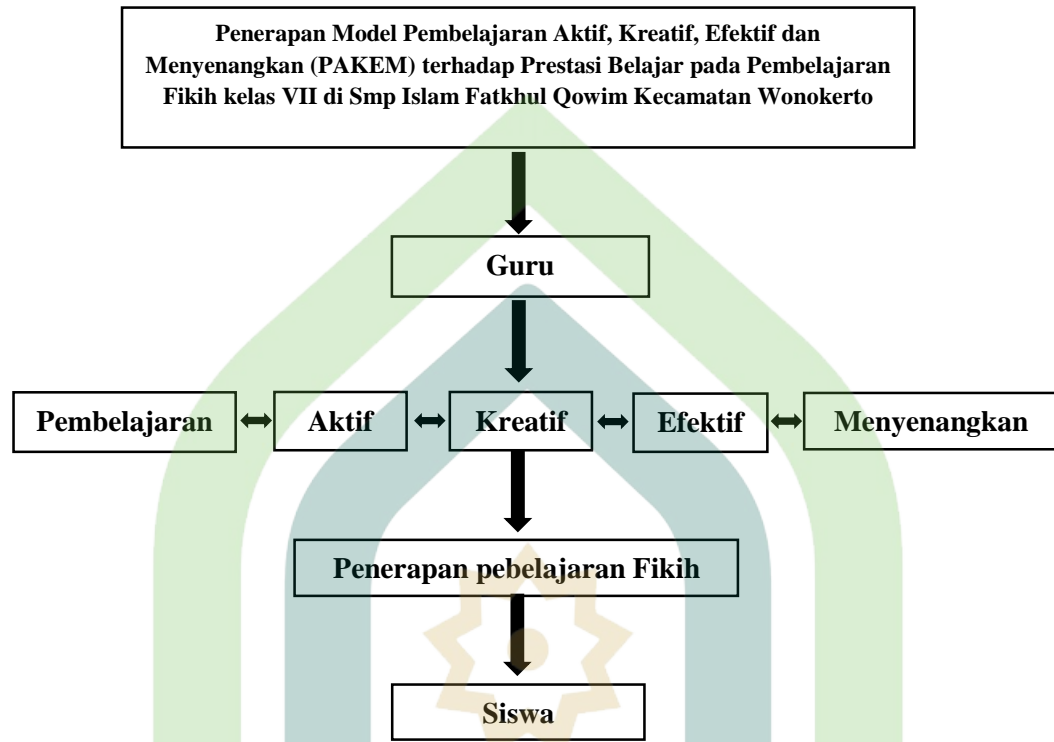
Penerapan Model Pembelajaran Aktif, Kreatif, Efektif dan Menyenangkan (PAKEM) terhadap Prestasi Belajar pada Pembelajaran Fikih kelas VII di Smp Islam Fatkhul Qowim Kecamatan Wonokerto

Guru

Pembelajaran

Aktif

Kreatif

Efektif

Menyenangkan

Penerapan pebelajaran Fikih

Siswa